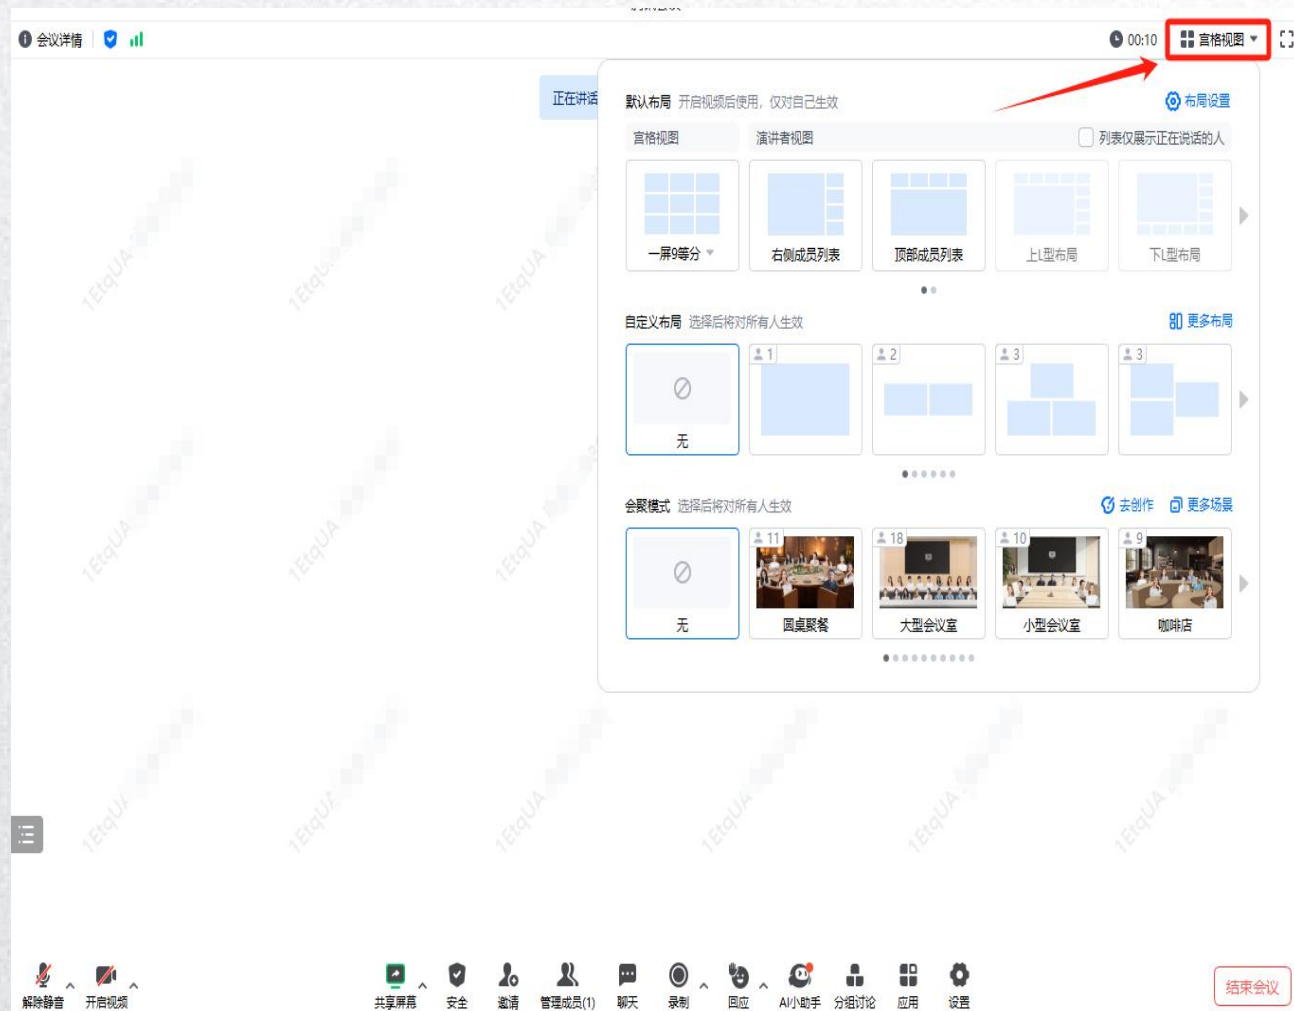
会议详情

00:10 宫格视图

正在讲话

默认布局 开启视频后使用，仅对自己生效

布局设置

宫格视图 演讲者视图

列表仅展示正在说话的人

一屏9等分 右侧成员列表 顶部成员列表 上L型布局 下L型布局

自定义布局 选择后将对所有人生效

更多布局

无 1 2 3 3

会聚模式 选择后将对所有人生效

去创作 更多场景

无 11 圆桌聚餐 18 大型会议室 10 小型会议室 9 咖啡店

解除静音 开启视频 共享屏幕 安全 邀请 管理成员(1) 聊天 录制 回应 AI小助手 分组讨论 应用 设置

结束会议